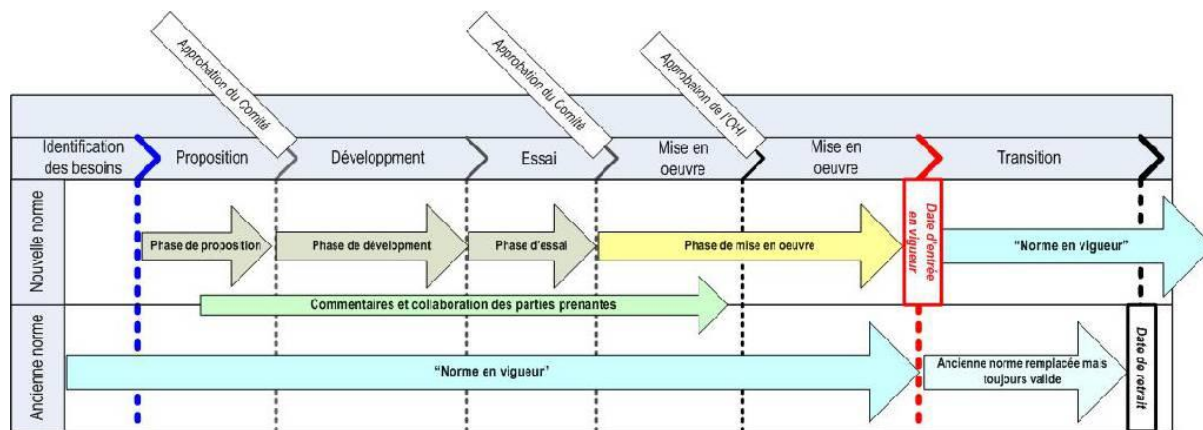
Approbation du Comité

Approbation du Comité

Approbation de l'OHI

Identification des besoins

Proposition

Développment

Essai

Mise en oeuvre

Mise en oeuvre

Transition

Nouvelle norme

Phase de proposition

Phase de dévelopment

Phase d'essai

Phase de mise en oeuvre

Date d'entrée en vigueur

"Norme en vigueur"

Commentaires et collaboration des parties prenantes

Ancienne norme

"Norme en vigueur"

Ancienne norme remplacée mais toujours valide

Date de retrait